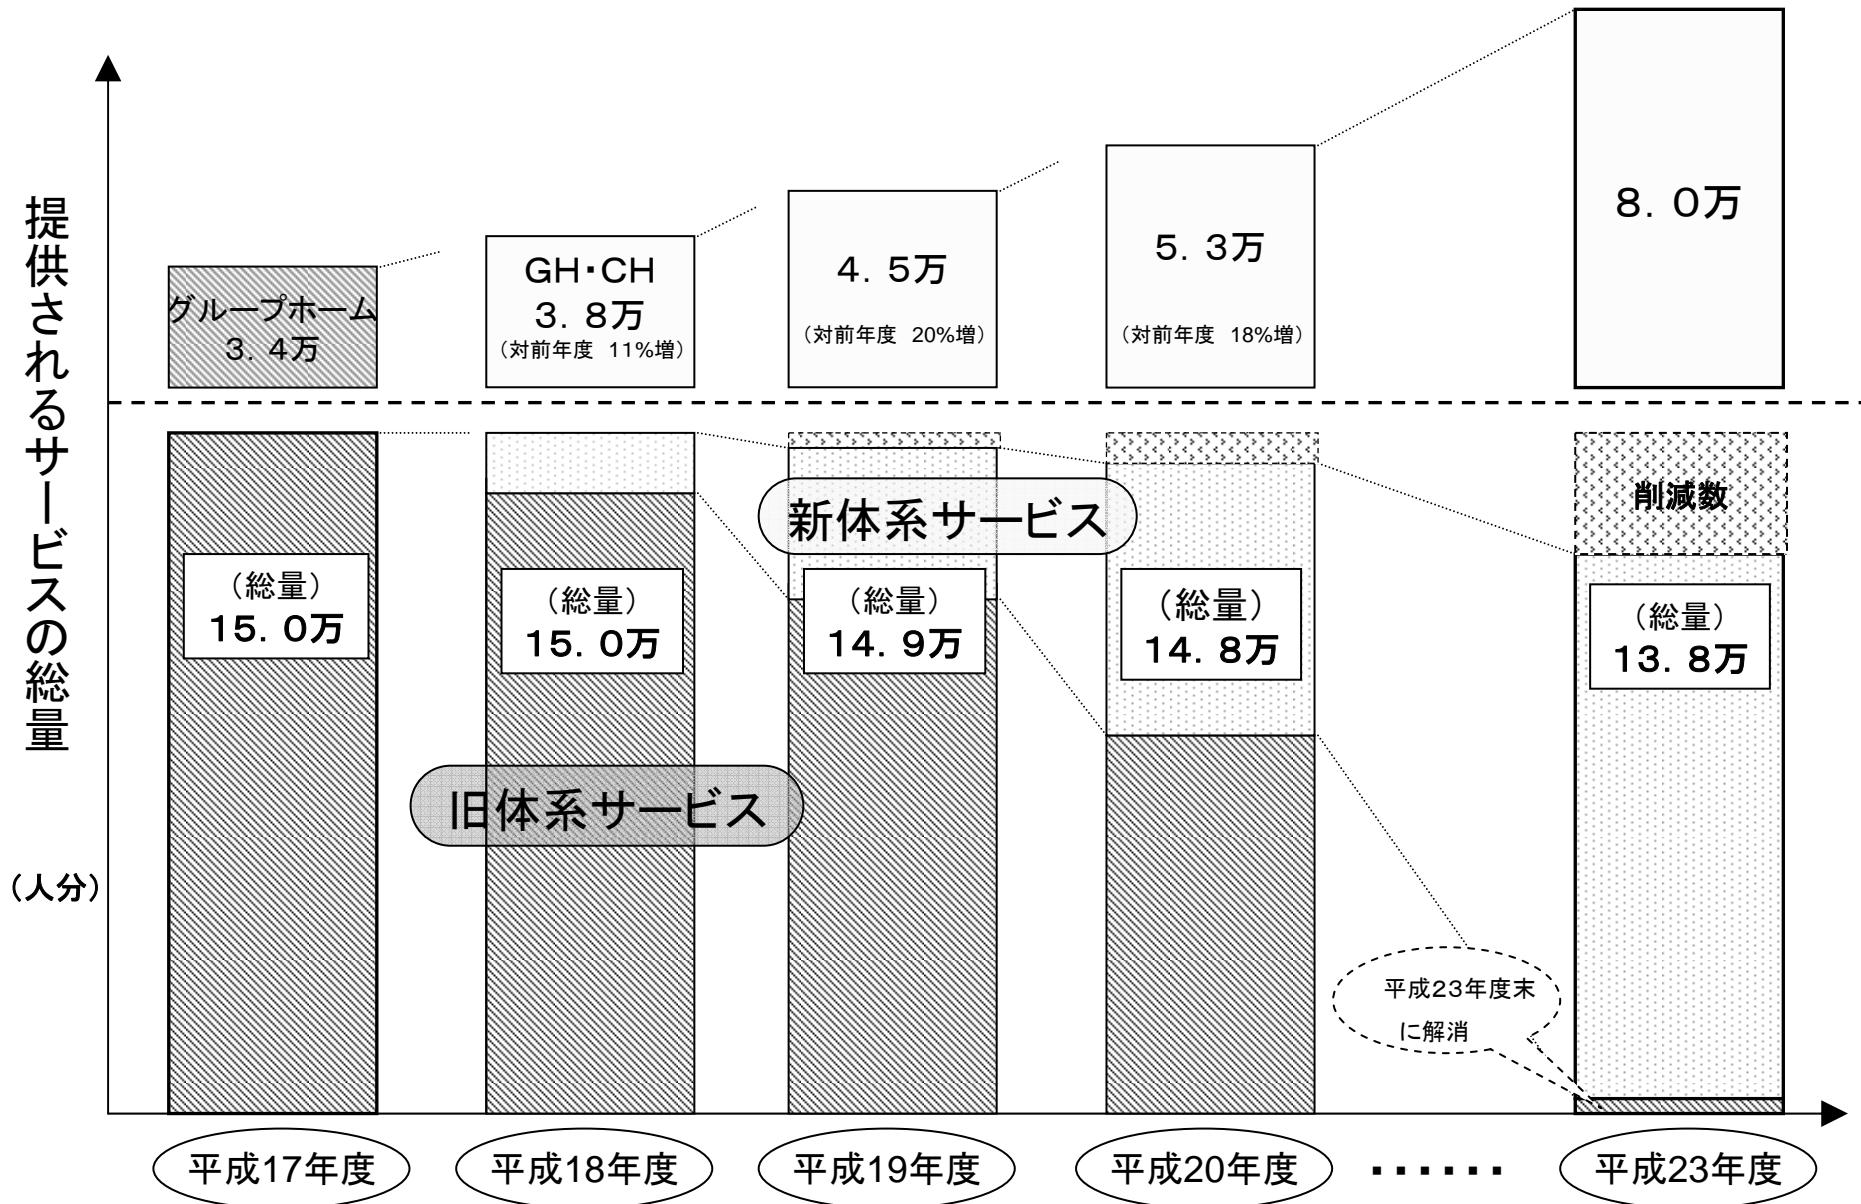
提供されるサービスの総量

（人分）

グループホーム
３．４万

GH・CH
３．８万
（対前年度 11%増）

４．５万
（対前年度 20%増）

５．３万
（対前年度 18%増）

８．０万

新体系サービス

削減数

（総量）
１５．０万

（総量）
１５．０万

（総量）
１４．９万

（総量）
１４．８万

（総量）
１３．８万

旧体系サービス

平成23年度末に解消

平成17年度

平成18年度

平成19年度

平成20年度

・・・・・・

平成23年度